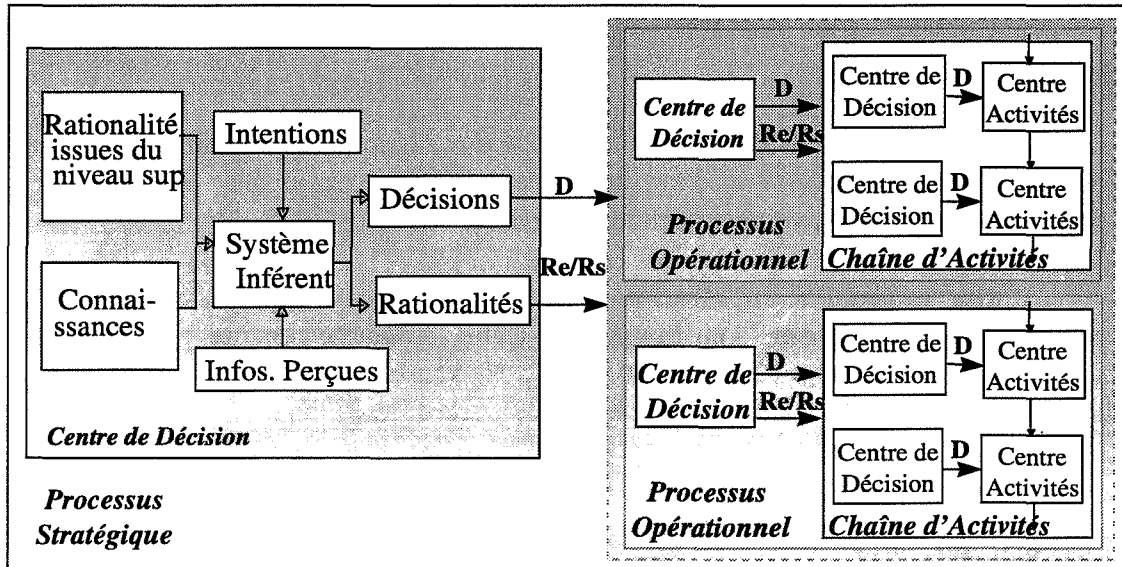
Rationalité issues du niveau sup

Intentions

Connaissances

Système Inférent

Décisions

Rationalités

Infos. Perçues

Centre de Décision

D

Re/Rs

Processus Stratégique

Centre de Décision

D

Re/Rs

Centre de Décision

D

Centre Activités

Centre de Décision

D

Centre Activités

Processus Opérationnel

Chaîne d'Activités

Centre de Décision

D

Re/Rs

Centre de Décision

D

Centre Activités

Centre de Décision

D

Centre Activités

Processus Opérationnel

Chaîne d'Activités